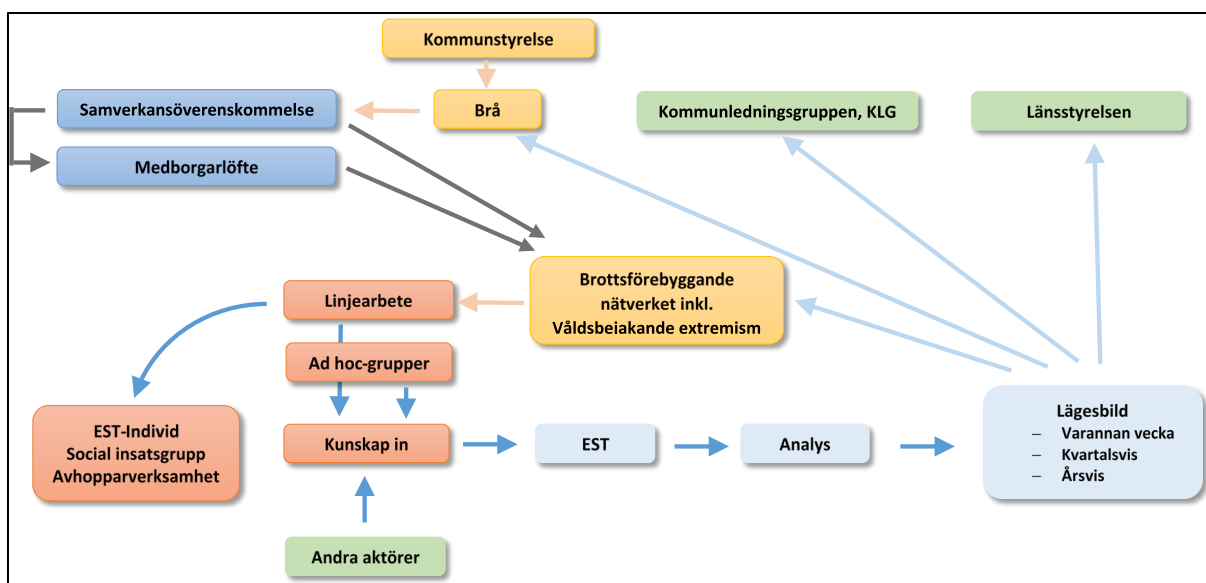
Kommunstyrelse

Samverkansöverenskommelse

Brå

Kommunledningsgruppen, KLG

Länsstyrelsen

Medborgarlöfte

Brottsförebyggande nätverket inkl. Våldsbeiakande extremism

Linjearbete

Ad hoc-grupper

EST-Individ
Social insatsgrupp
Avhopparverksamhet

Kunskap in

EST

Analys

Lägesbild
– Varannan vecka
– Kvartalsvis
– Årsvis

Andra aktörer